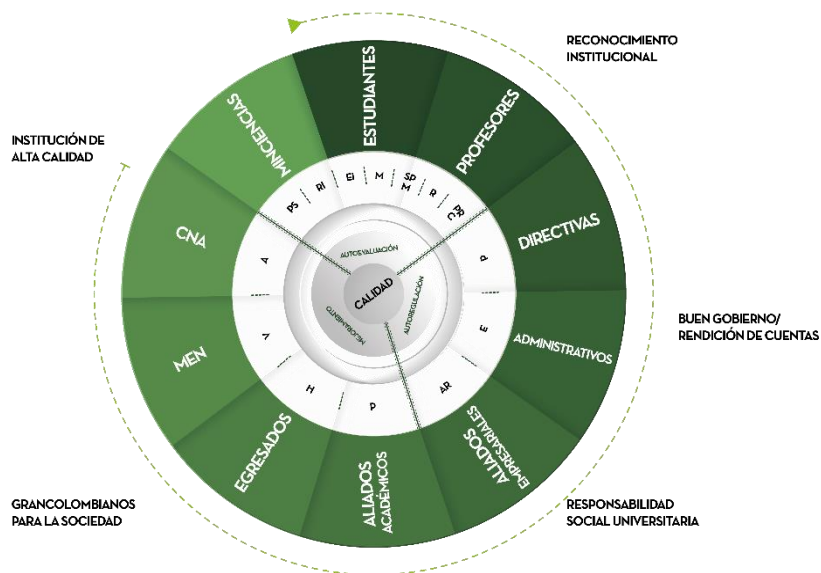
RECONOCIMIENTO INSTITUCIONAL

INSTITUCIÓN DE ALTA CALIDAD

BUEN GOBIERNO/ RENDICIÓN DE CUENTAS

GRANCOLOMBIANOS PARA LA SOCIEDAD

RESPONSABILIDAD SOCIAL UNIVERSITARIA

ESTUDIANTES
PROFESORES
DIRECTIVAS
ADMINISTRATIVOS
ALIADOS EMPRESARIALES
ALIADOS ACADÉMICOS
EGRESADOS
MEN
CNA
MINCIENCIAS

PS
RI
EI
M
SP M
R
PR C
P
E
AR
P
H
V
A

AUTOEVALUACIÓN
AUTORREGULACIÓN
MEJORAMIENTO
CALIDAD